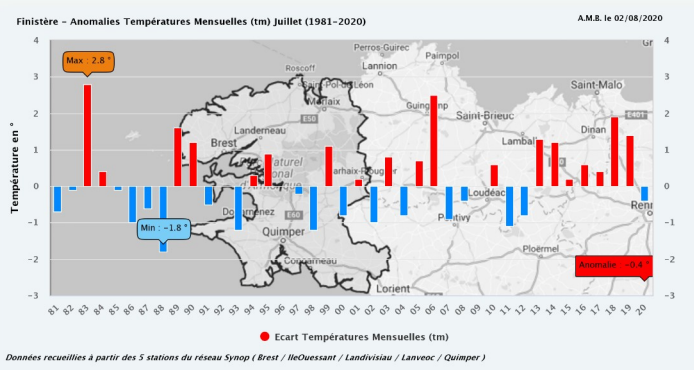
Finistère - Anomalies Températures Mensuelles (tm) Juillet (1981-2020)

A.M.B. le 02/08/2020

Température en °

4
3
2
1
0
-1
-2
-3

Max : 2.8 °

Min : -1.8 °

Anomalie : -0.4 °

Perros-Guirec
Lannion
Roscoff
Morlaix
Saint-Malo
Saint-Brieuc
Landerneau
Brest
Dinan
Lamballe
Carhaix-Plouguer
Loudéac
Pontivy
Douarnenez
Quimper
Concarneau
Ploërmel
Lorient
Rennes
E50
Naturel
d'Armorique

81 82 83 84 85 86 87 88 89 90 91 92 93 94 95 96 97 98 99 00 01 02 03 04 05 06 07 08 09 10 11 12 13 14 15 16 17 18 19 20

Ecart Températures Mensuelles (tm)

Données recueillies à partir des 5 stations du réseau Synop ( Brest / IleOuessant / Landivisiau / Lanveoc / Quimper )